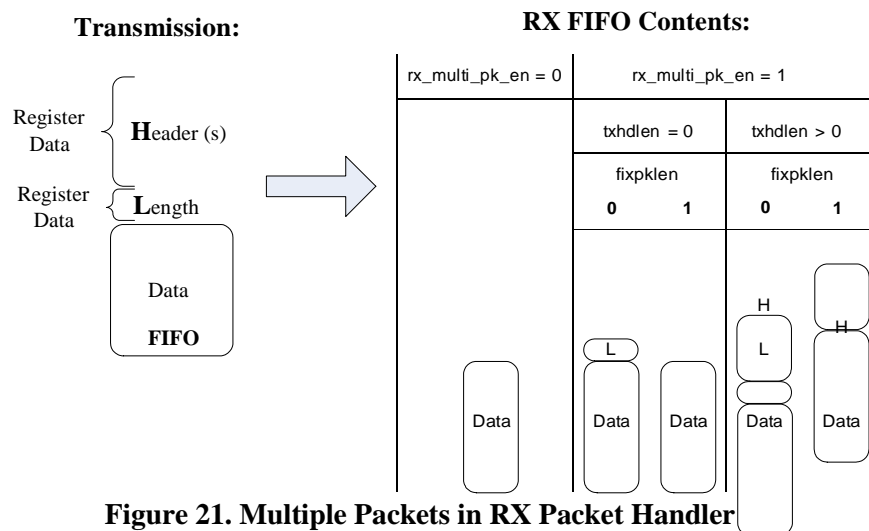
Transmission:

RX FIFO Contents:

Register Data

Header (s)

Register Data

Length

Data

FIFO

rx_multi_pk_en = 0

rx_multi_pk_en = 1

txhdlen = 0

txhdlen > 0

fixpklen

fixpklen

0

1

0

1

L

H

L

H

Data

Data

Data

Data

Data

Figure 21. Multiple Packets in RX Packet Handler